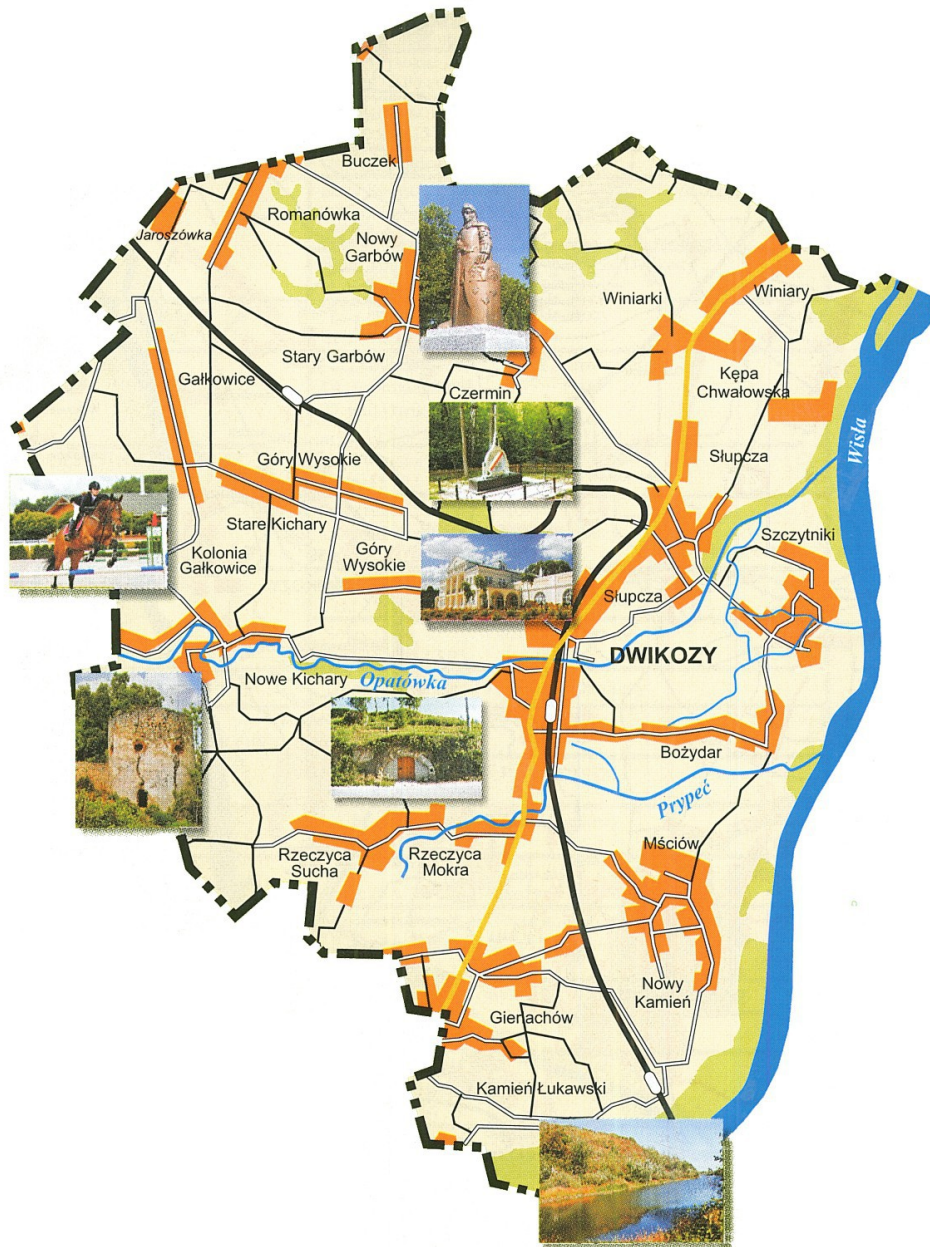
Buczek

Jaroszówka

Romanówka

Nowy Garbów

Winiarki

Winiary

Stary Garbów

Kępa Chwałowska

Gałkowice

Czermin

Wisła

Słupcza

Góry Wysokie

Szczytniki

Stare Kichary

Kolonia Gałkowice

Góry Wysokie

Słupcza

DWIKOZY

Nowe Kichary

Opatówka

Bożydar

Prypeć

Mściów

Rzeczyca Sucha

Rzeczyca Mokra

Nowy Kamień

Gierlachów

Kamień Łukawski